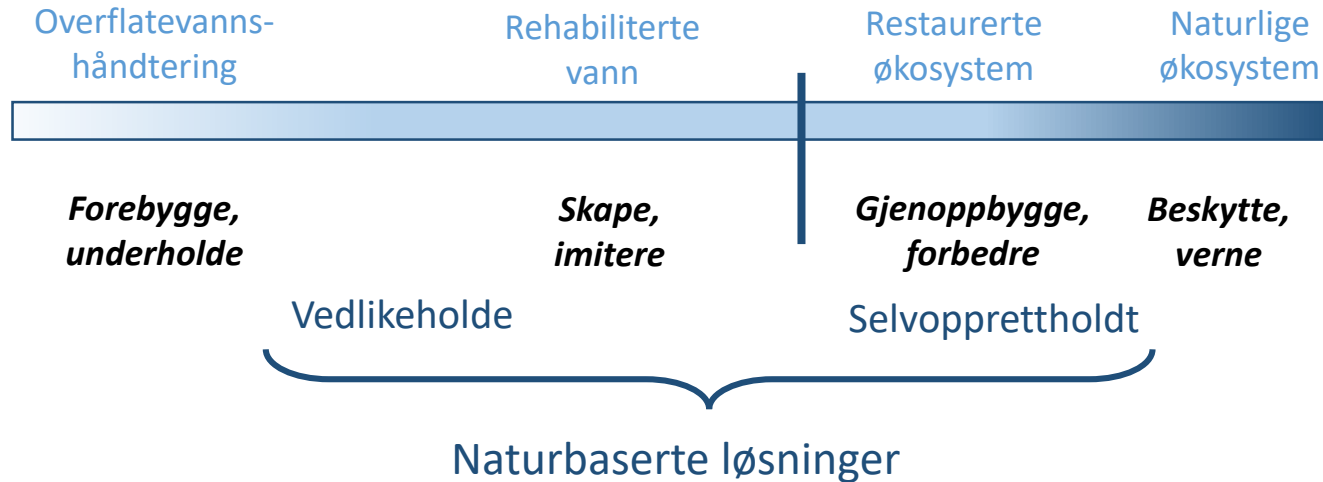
Overflatevannshåndtering

Rehabiliterte vann

Restaurerte økosystem

Naturlige økosystem

Forebygge, underholde

Skape, imitere

Gjenoppbygge, forbedre

Beskytte, verne

Vedlikeholde

Selvopprettholdt

Naturbaserte løsninger